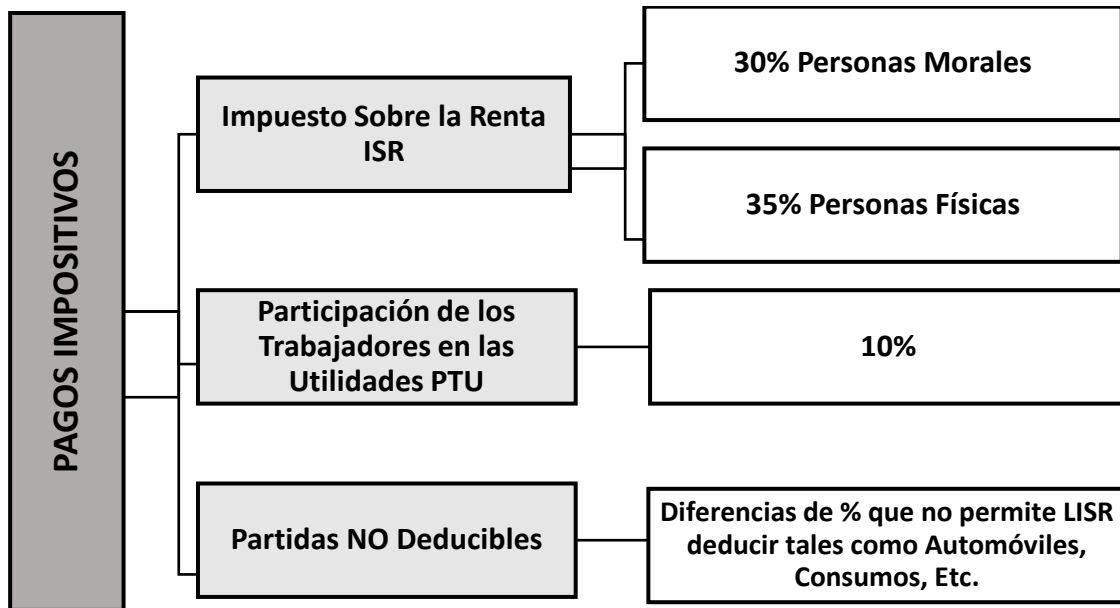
PAGOS IMPOSITIVOS

Impuesto Sobre la Renta ISR

30% Personas Morales

35% Personas Físicas

Participación de los Trabajadores en las Utilidades PTU

10%

Partidas NO Deducibles

Diferencias de % que no permite LISR deducir tales como Automóviles, Consumos, Etc.